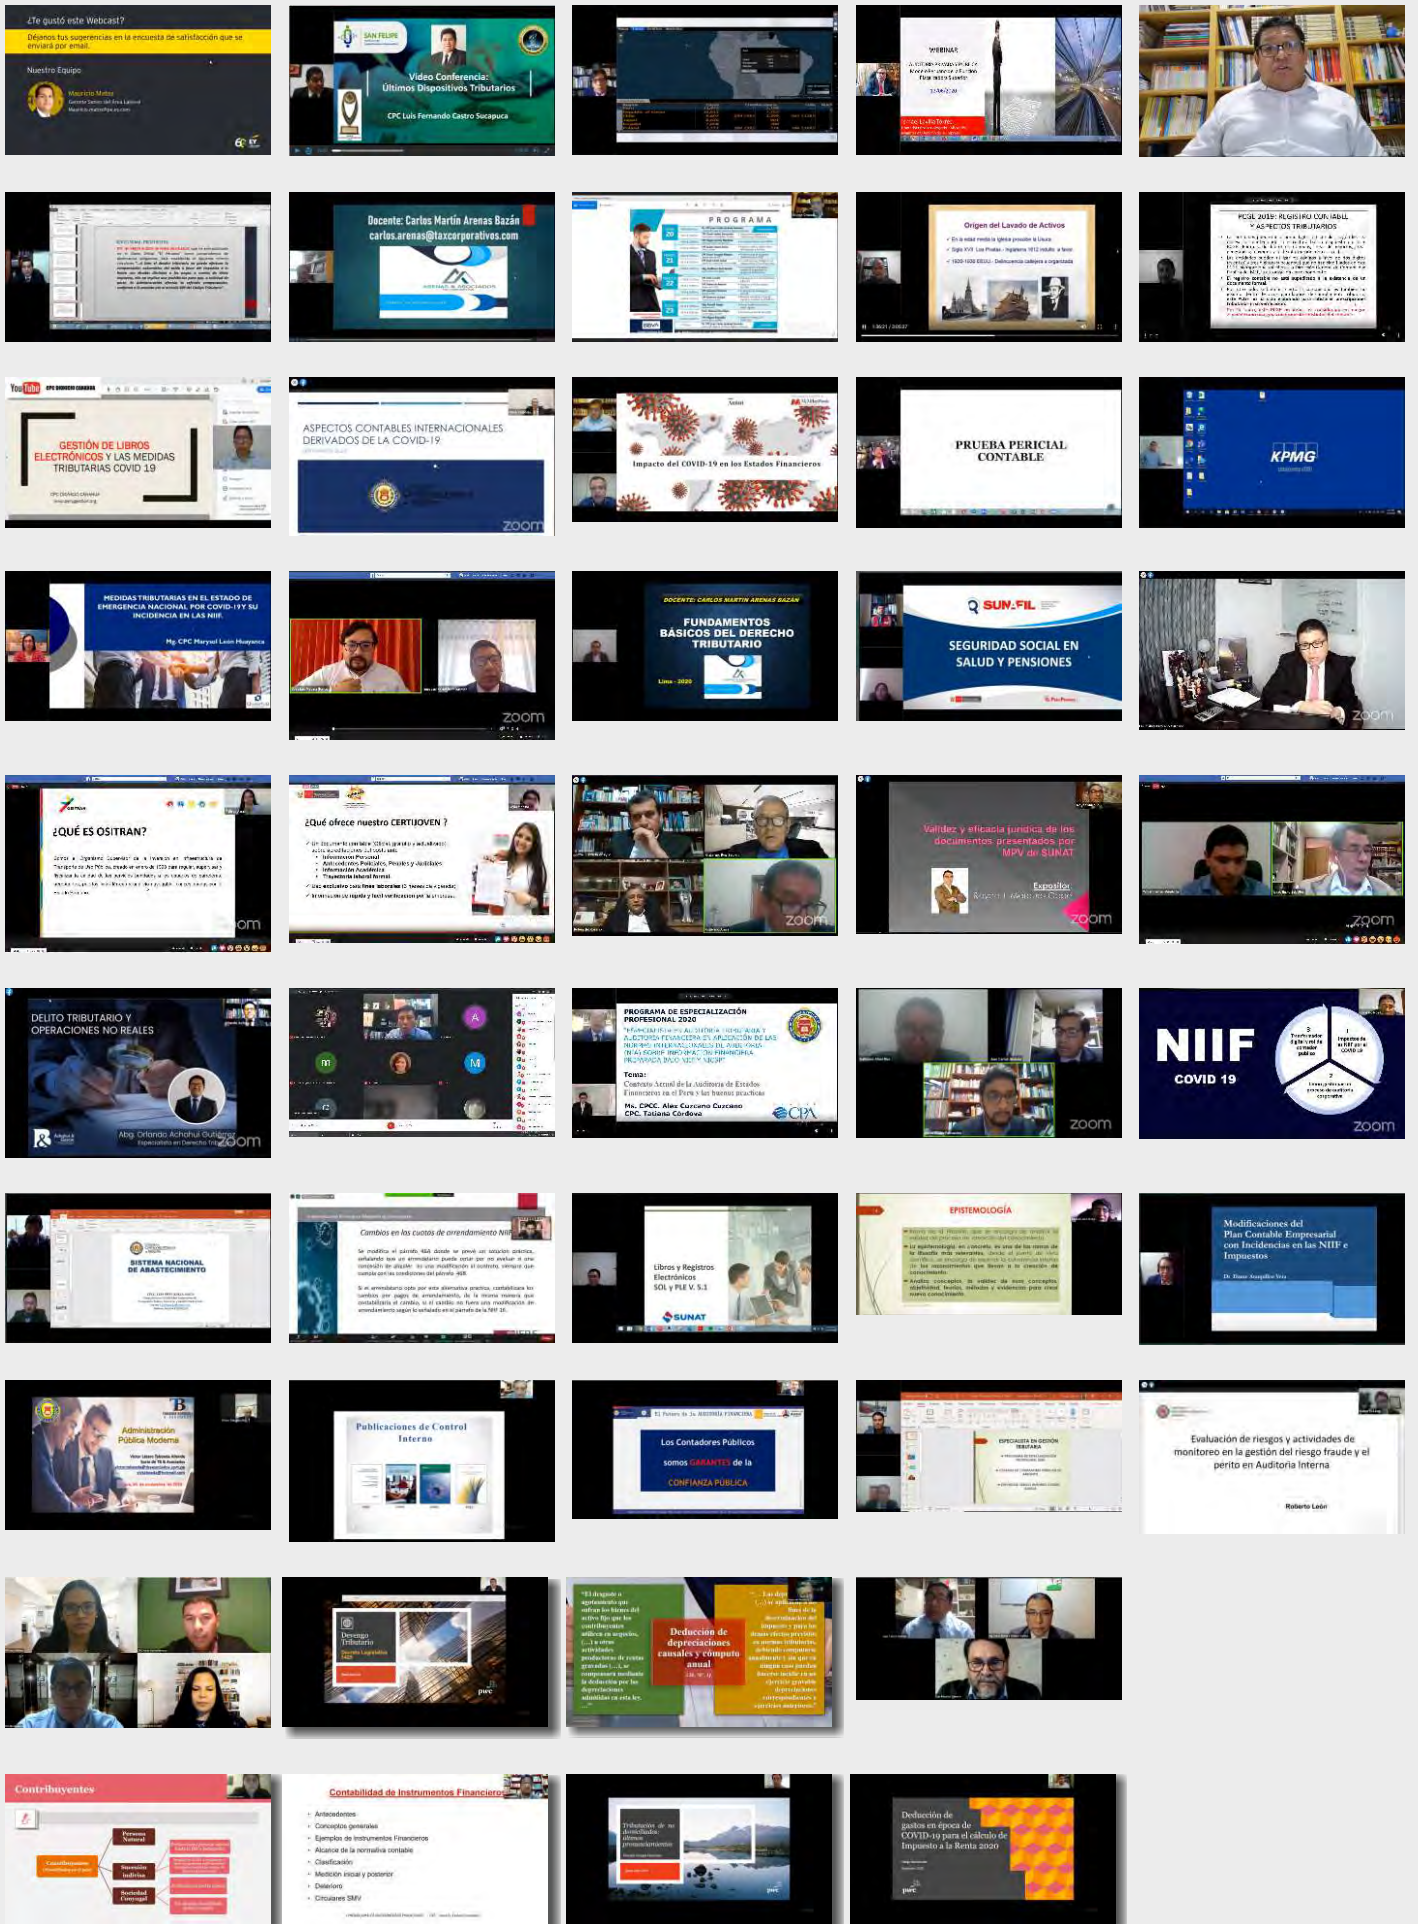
¿Te gustó este Webcast?
Déjenos tus sugerencias en la encuesta de satisfacción que se enviará por email.
Nuestro Equipo
Mauricio Matos

SAN FELIPE
Video Conferencia:
Últimos Dispositivos Tributarios
CPC Luis Fernando Castro Sucapuca

WEBINAR

Docente: Carlos Martín Arenas Bazán
carlos.arenas@taxcorporativos.com

PROGRAMA

Origen del Lavado de Activos

PCGE 2019: REGISTRO CONTABLE Y ASPECTOS TRIBUTARIOS

GESTIÓN DE LIBROS ELECTRÓNICOS Y LAS MEDIDAS TRIBUTARIAS COVID 19

ASPECTOS CONTABLES INTERNACIONALES DERIVADOS DE LA COVID-19
zoom

Impacto del COVID-19 en los Estados Financieros

PRUEBA PERICIAL CONTABLE

KPMG

MEDIDAS TRIBUTARIAS EN EL ESTADO DE EMERGENCIA NACIONAL POR COVID-19 Y SU INCIDENCIA EN LAS NIIF
Mg. CPC Marysol León Huayanca

zoom

DOCENTE: CARLOS MARTIN ARENAS BAZAN
FUNDAMENTOS BÁSICOS DEL DERECHO TRIBUTARIO
Lima - 2020

SUNAFIL
SEGURIDAD SOCIAL EN SALUD Y PENSIONES

zoom

¿QUÉ ES OSITRAN?
zoom

¿Qué ofrece nuestro CERTIJOVEN ?

zoom

Validez y eficacia jurídica de los documentos presentados por MPV de SUNAT
Expositor
zoom

zoom

DELITO TRIBUTARIO Y OPERACIONES NO REALES
Abg. Orlando Achahui Gutiérrez
zoom

PROGRAMA DE ESPECIALIZACIÓN PROFESIONAL 2020
Tema:
Contexto Actual de la Auditoría de Estados Financieros en el Perú y las buenas prácticas
Ms. CPCC. Alex Curzano Cuzcano
CPC. Tatiana Córdova
CPA

zoom

NIIF
COVID 19
zoom

SISTEMA NACIONAL DE ABASTECIMIENTO

Cambios en los cuotas de arrendamiento NIIF

Libros y Registros Electrónicos SOL y PLE V. 5.1
SUNAT

EPISTEMOLOGÍA

Modificaciones del Plan Contable Empresarial con Incidencias en las NIIF e Impuestos

Administración Pública Moderna

Publicaciones de Control Interno

Los Contadores Públicos somos GARANTES de la CONFIANZA PÚBLICA

ESPECIALISTA EN GESTIÓN TRIBUTARIA

Evaluación de riesgos y actividades de monitoreo en la gestión del riesgo fraude y el perito en Auditoría Interna
Roberto León

Devengo Tributario
pwc

Deducción de depreciaciones causales y cómputo anual

Contribuyentes
Persona Natural
Sucesión indivisa
Sociedad Conyugal

Contabilidad de Instrumentos Financieros
Antecedentes
Conceptos generales
Ejemplos de Instrumentos Financieros
Alcance de la normativa contable
Clasificación
Medición inicial y posterior
Deterioro
Circulares SMV

Tributación de no domiciliados: últimos pronunciamientos
pwc

Deducción de gastos en época de COVID-19 para el cálculo de Impuesto a la Renta 2020
pwc